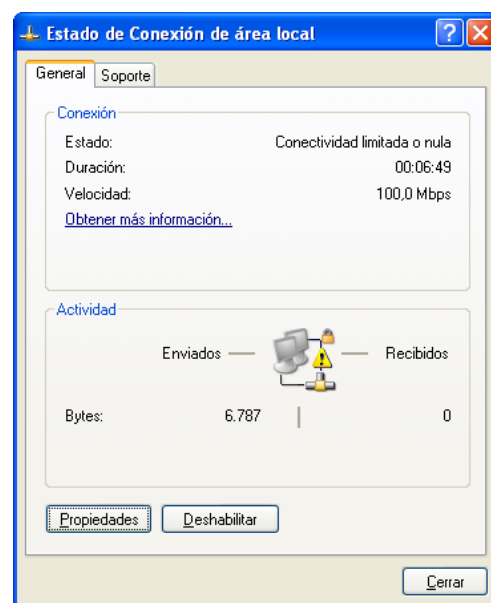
Estado de Conexión de área local

?

X

General

Soporte

Conexión

Estado: Conectividad limitada o nula

Duración: 00:06:49

Velocidad: 100,0 Mbps

Obtener más información...

Actividad

Enviados — — Recibidos

Bytes: 6.787 | 0

Propiedades

Deshabilitar

Cerrar